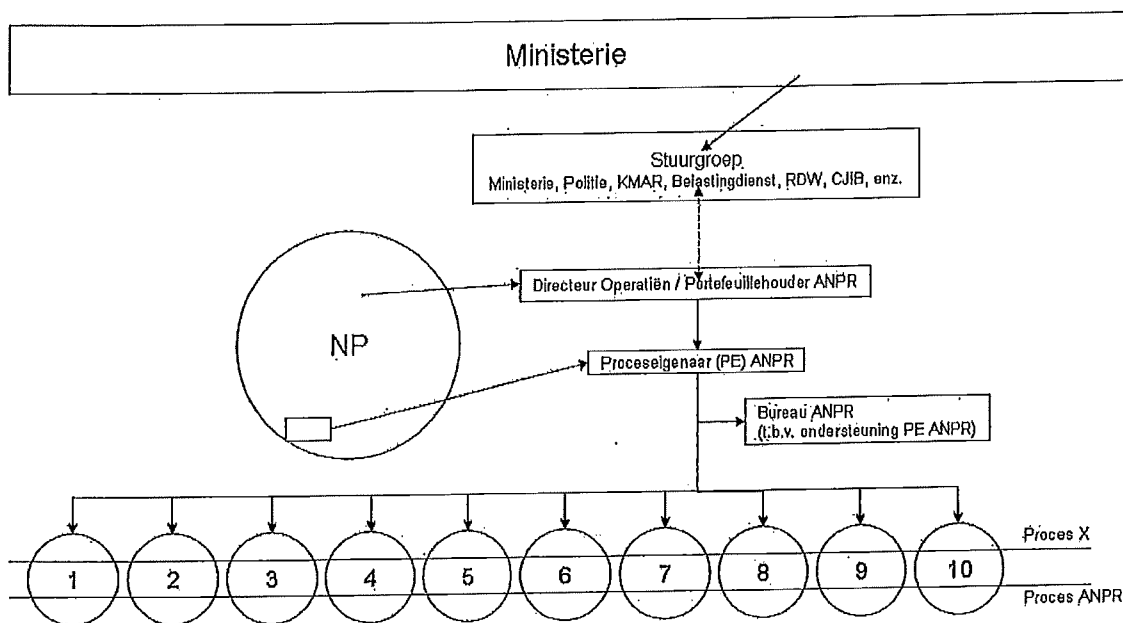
Ministerie

Stuurgroep
Ministerie, Politie, KMAR, Belastingdienst, RDW, CJIB, enz.

NP

Directeur Operaties / Portefeuillehouder ANPR

Proceseigenaar (PE) ANPR

Bureau ANPR
(t.b.v. ondersteuning PE ANPR)

1
2
3
4
5
6
7
8
9
10

Proces X

Proces ANPR